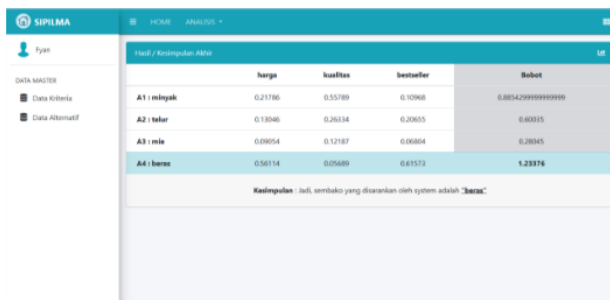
SIPILMA

HOME ANALISIS ▾

Fyan

DATA MASTER

Data Kriteria

Data Alternatif

Hasil / Kesimpulan Akhir

| | harga | kualitas | bestseller | Bobot |
|---|---|---|---|---|
| A1 : minyak | 0.21786 | 0.55789 | 0.10968 | 0.88542999999999999 |
| A2 : telur | 0.13046 | 0.26334 | 0.20655 | 0.60035 |
| A3 : mie | 0.09054 | 0.12187 | 0.06804 | 0.28045 |
| A4 : beras | 0.56114 | 0.05689 | 0.61573 | 1.23376 |

Kesimpulan : Jadi, sembako yang disarankan oleh system adalah "beras".